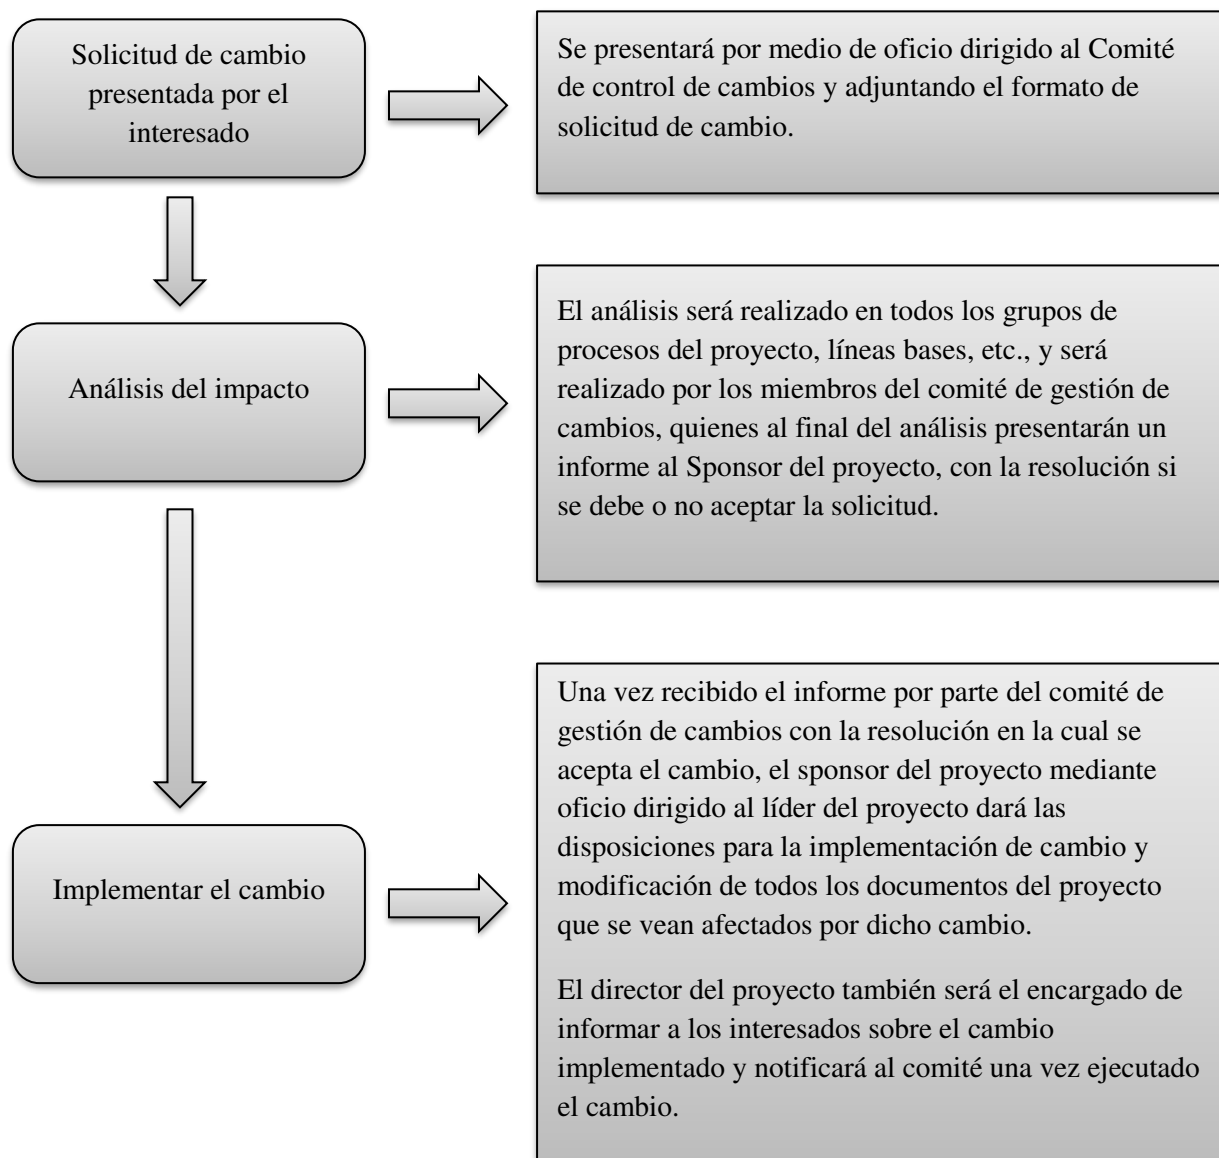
Solicitud de cambio presentada por el interesado

Se presentará por medio de oficio dirigido al Comité de control de cambios y adjuntando el formato de solicitud de cambio.

Análisis del impacto

El análisis será realizado en todos los grupos de procesos del proyecto, líneas bases, etc., y será realizado por los miembros del comité de gestión de cambios, quienes al final del análisis presentarán un informe al Sponsor del proyecto, con la resolución si se debe o no aceptar la solicitud.

Implementar el cambio

Una vez recibido el informe por parte del comité de gestión de cambios con la resolución en la cual se acepta el cambio, el sponsor del proyecto mediante oficio dirigido al líder del proyecto dará las disposiciones para la implementación de cambio y modificación de todos los documentos del proyecto que se vean afectados por dicho cambio.

El director del proyecto también será el encargado de informar a los interesados sobre el cambio implementado y notificará al comité una vez ejecutado el cambio.